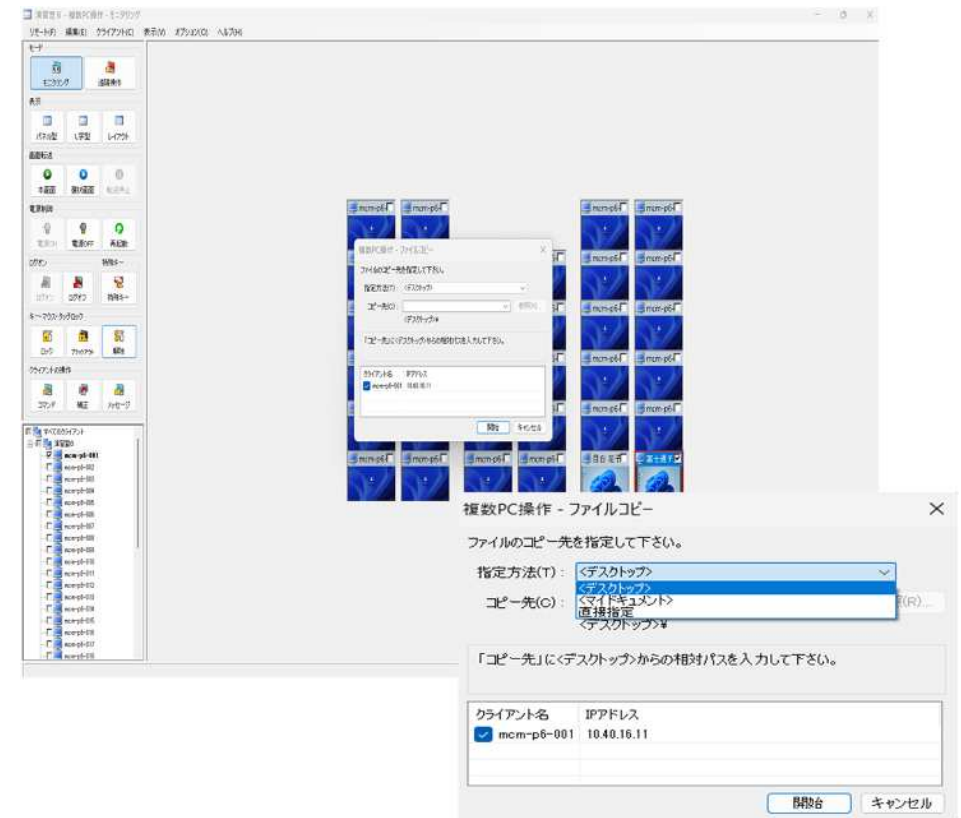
複数PC操作 - ファイルコピー

ファイルのコピー先を指定して下さい。

指定方法(T)： <デスクトップ>

<デスクトップ>
<マイドキュメント>
直接指定

コピー先(C)：

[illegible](R)...

<デスクトップ>¥

「コピー先」に<デスクトップ>からの相対パスを入力して下さい。

| クライアント名 | IPアドレス |
|---|---|
| mcm-p6-001 | 10.40.16.11 |

開始　キャンセル